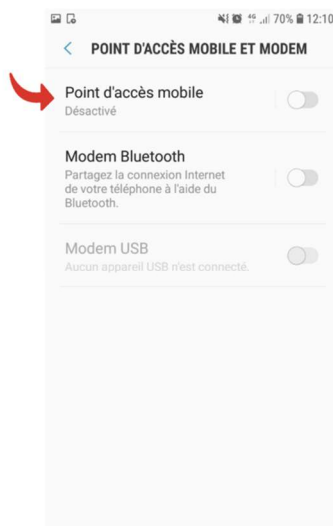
70% 12:10

POINT D'ACCÈS MOBILE ET MODEM

Point d'accès mobile
Désactivé

Modem Bluetooth
Partagez la connexion Internet de votre téléphone à l'aide du Bluetooth.

Modem USB
Aucun appareil USB n'est connecté.